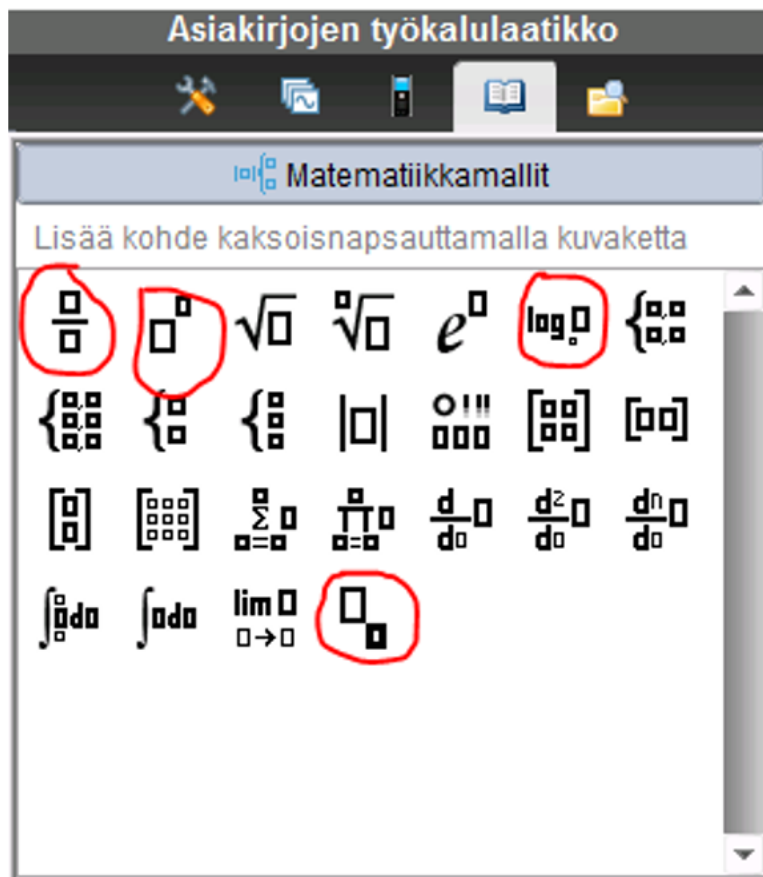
Asiakirjojen työkalulaatikko

Matematiikkamallit

Lisää kohde kaksoisnapsauttamalla kuvaketta

$\frac{\square}{\square}$ $\square^{\square}$ $\sqrt{\square}$ $\sqrt[\square]{\square}$ $e^{\square}$ $\log_{\square}\square$

$|\square|$ $\square!!!$ $\sum_{\square=\square}^{\square}\square$ $\prod_{\square=\square}^{\square}\square$ $\frac{d}{d\square}\square$ $\frac{d^2}{d\square^2}\square$ $\frac{d^n}{d\square^n}\square$

$\int_{\square}^{\square}\square d\square$ $\int\square d\square$ $\lim_{\square\to\square}\square$ $\square_{\square}$